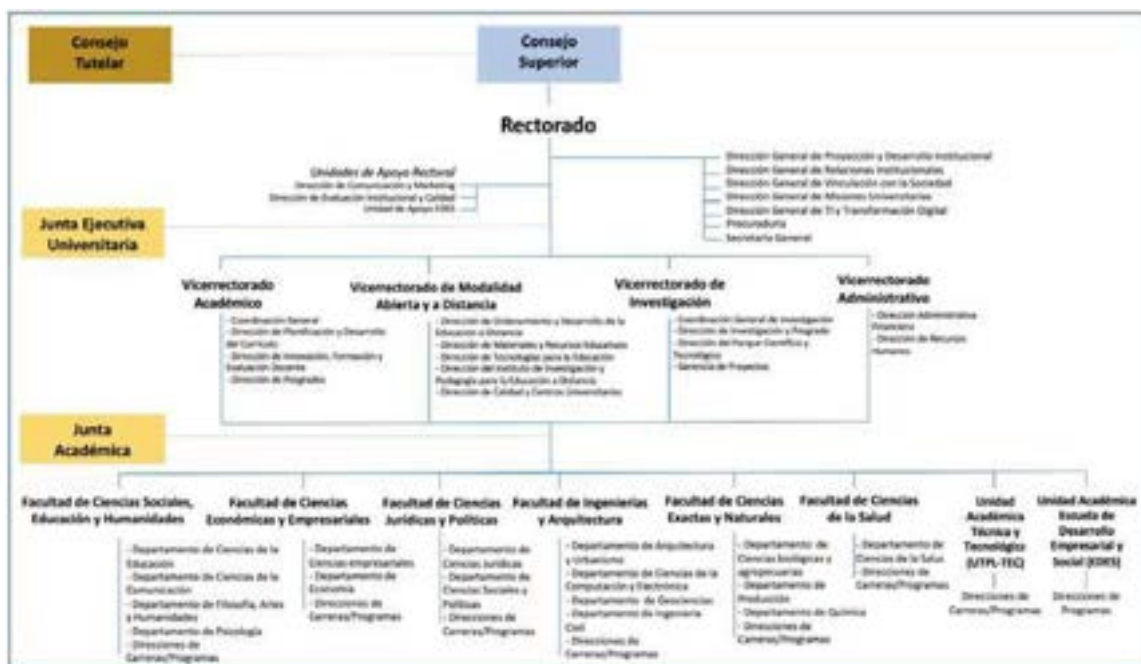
Consejo Tutelar

Consejo Superior

Rectorado

Unidades de Apoyo Rectoral
Dirección de Comunicación y Marketing
Dirección de Evaluación Institucional y Calidad
Unidad de Apoyo EDES

Dirección General de Proyección y Desarrollo Institucional
Dirección General de Relaciones Institucionales
Dirección General de Vinculación con la Sociedad
Dirección General de Misiones Universitarias
Dirección General de TI y Transformación Digital
Procuraduría
Secretaría General

Junta Ejecutiva Universitaria

Vicerrectorado Académico
- Coordinación General
- Dirección de Planificación y Desarrollo del Currículo
- Dirección de Innovación, Formación y Evaluación Docente
- Dirección de Posgrados

Vicerrectorado de Modalidad Abierta y a Distancia
- Dirección de Ordenamiento y Desarrollo de la Educación a Distancia
- Dirección de Materiales y Recursos Educativos
- Dirección de Tecnologías para la Educación
- Dirección del Instituto de Investigación y Pedagogía para la Educación a Distancia
- Dirección de Calidad y Centros Universitarios

Vicerrectorado de Investigación
- Coordinación General de Investigación
- Dirección de Investigación y Posgrado
- Dirección del Parque Científico y Tecnológico
- Gerencia de Proyectos

Vicerrectorado Administrativo
- Dirección Administrativa Financiera
- Dirección de Recursos Humanos

Junta Académica

Facultad de Ciencias Sociales, Educación y Humanidades
- Departamento de Ciencias de la Educación
- Departamento de Ciencias de la Comunicación
- Departamento de Filosofía, Artes y Humanidades
- Departamento de Psicología
- Direcciones de Carreras/Programas

Facultad de Ciencias Económicas y Empresariales
- Departamento de Ciencias empresariales
- Departamento de Economía
- Direcciones de Carreras/Programas

Facultad de Ciencias Jurídicas y Políticas
- Departamento de Ciencias Jurídicas
- Departamento de Ciencias Sociales y Políticas
- Direcciones de Carreras/Programas

Facultad de Ingenierías y Arquitectura
- Departamento de Arquitectura y Urbanismo
- Departamento de Ciencias de la Computación y Electrónica
- Departamento de Geociencias
- Departamento de Ingeniería Civil
- Direcciones de Carreras/Programas

Facultad de Ciencias Exactas y Naturales
- Departamento de Ciencias biológicas y agropecuarias
- Departamento de Producción
- Departamento de Química
- Direcciones de Carreras/Programas

Facultad de Ciencias de la Salud
- Departamento de Ciencias de la Salud
- Direcciones de Carreras/Programas

Unidad Académica Técnica y Tecnológica (UTPL-TEC)
Direcciones de Carreras/Programas

Unidad Académica Escuela de Desarrollo Empresarial y Social (EDES)
Direcciones de Programas